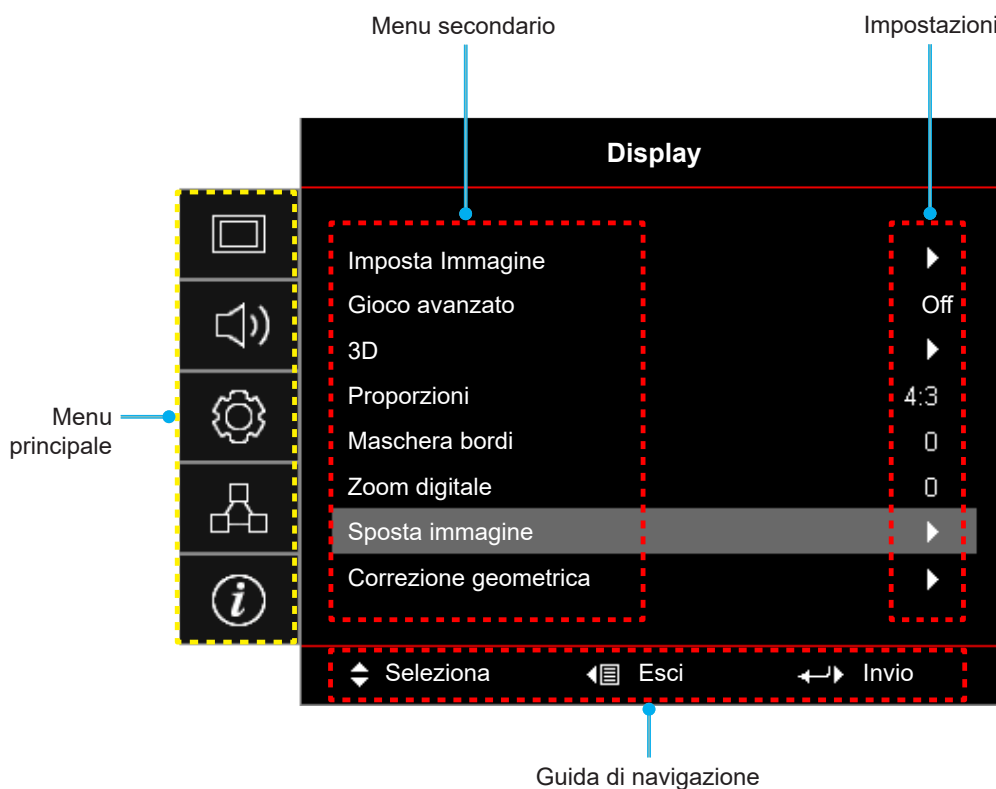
Menu secondario

Impostazioni

Display

Menu principale

Imposta Immagine
Gioco avanzato Off
3D
Proporzioni 4:3
Maschera bordi 0
Zoom digitale 0
Sposta immagine
Correzione geometrica

Seleziona Esci Invio

Guida di navigazione